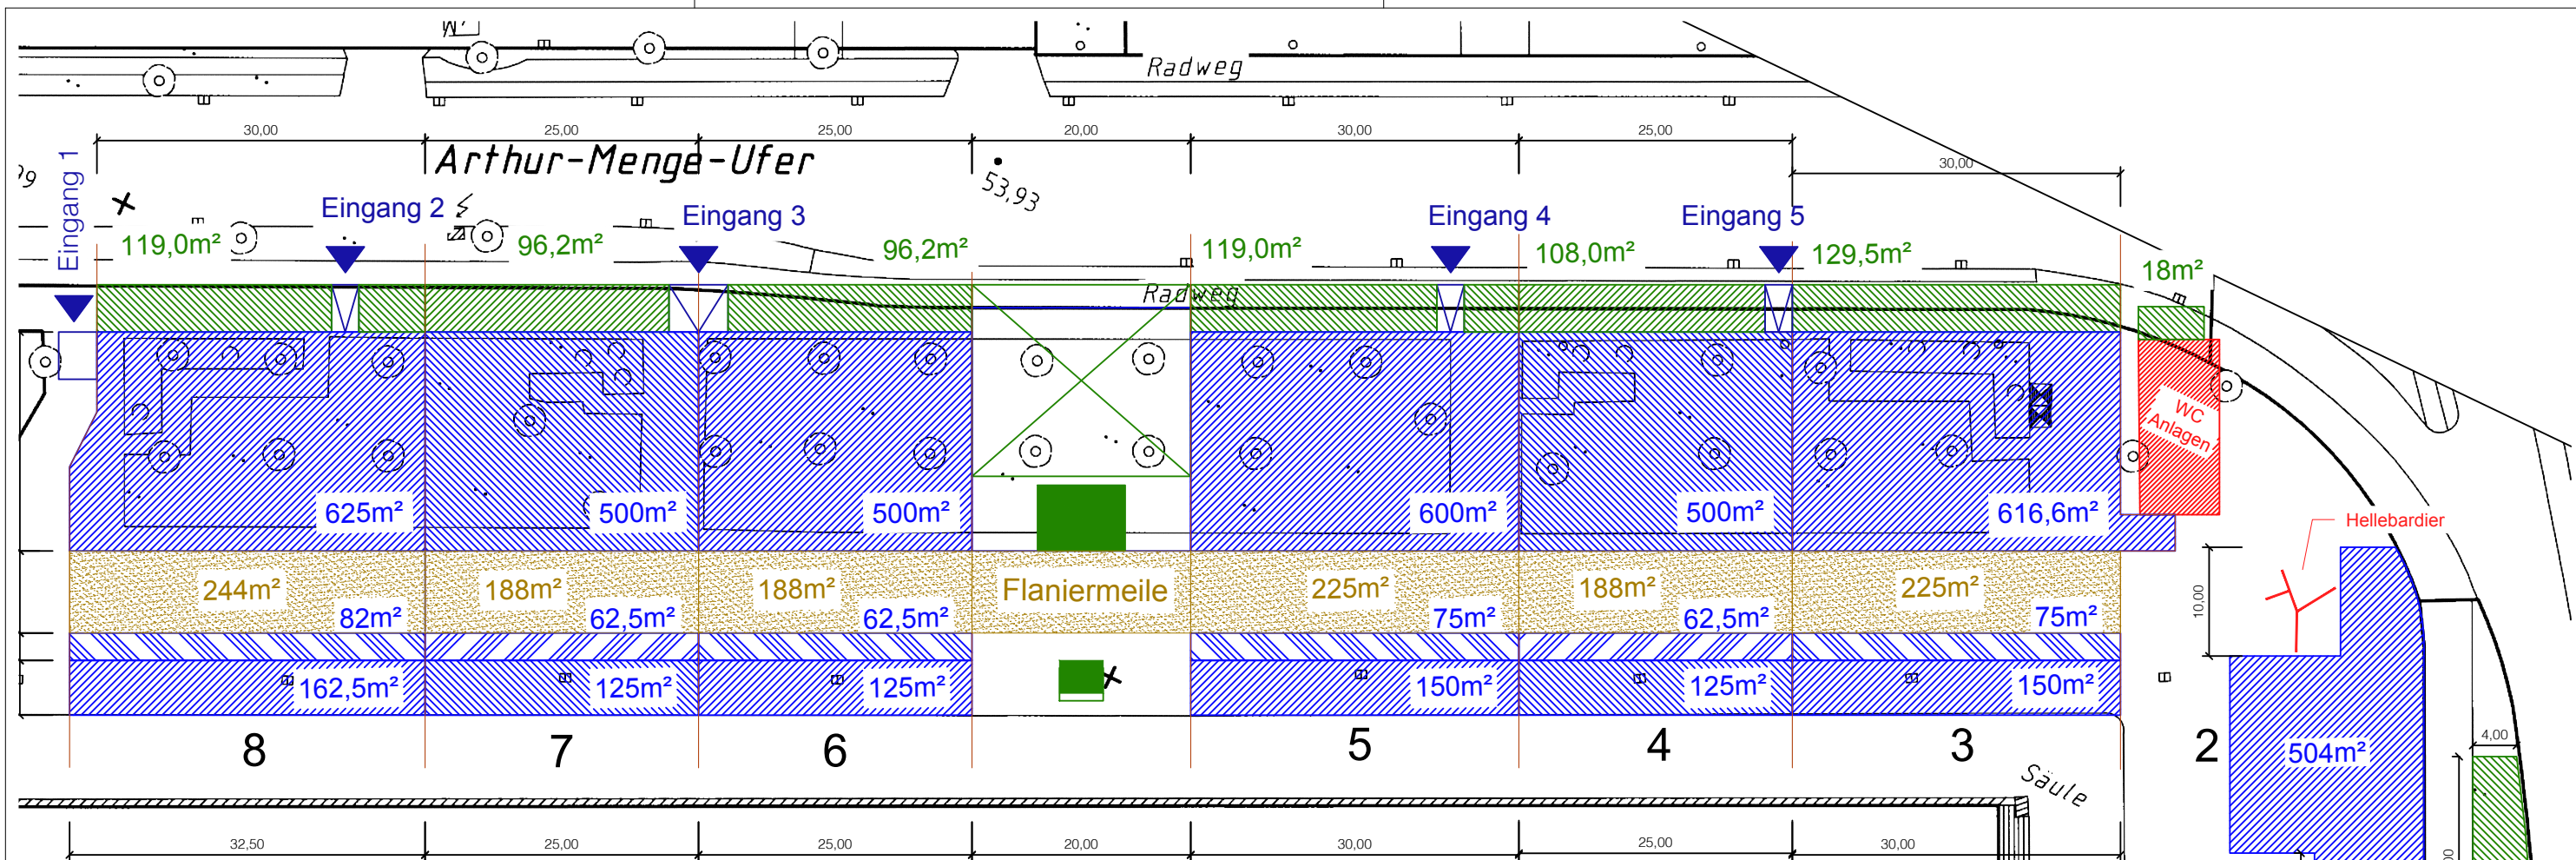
Radweg

30,00 25,00 25,00 20,00 30,00 25,00

Arthur-Menge-Ufer

53,93

30,00

Eingang 1

Eingang 2

Eingang 3

Eingang 4

Eingang 5

119,0m²

96,2m²

96,2m²

119,0m²

108,0m²

129,5m²

18m²

Radweg

WC Anlagen

625m²

500m²

500m²

600m²

500m²

616,6m²

Hellebardier

244m²

82m²

188m²

62,5m²

188m²

62,5m²

Flaniermeile

225m²

75m²

188m²

62,5m²

225m²

75m²

10,00

162,5m²

125m²

125m²

150m²

125m²

150m²

8

7

6

5

4

3

2

504m²

4,00

Säule

32,50 25,00 25,00 20,00 30,00 25,00 30,00